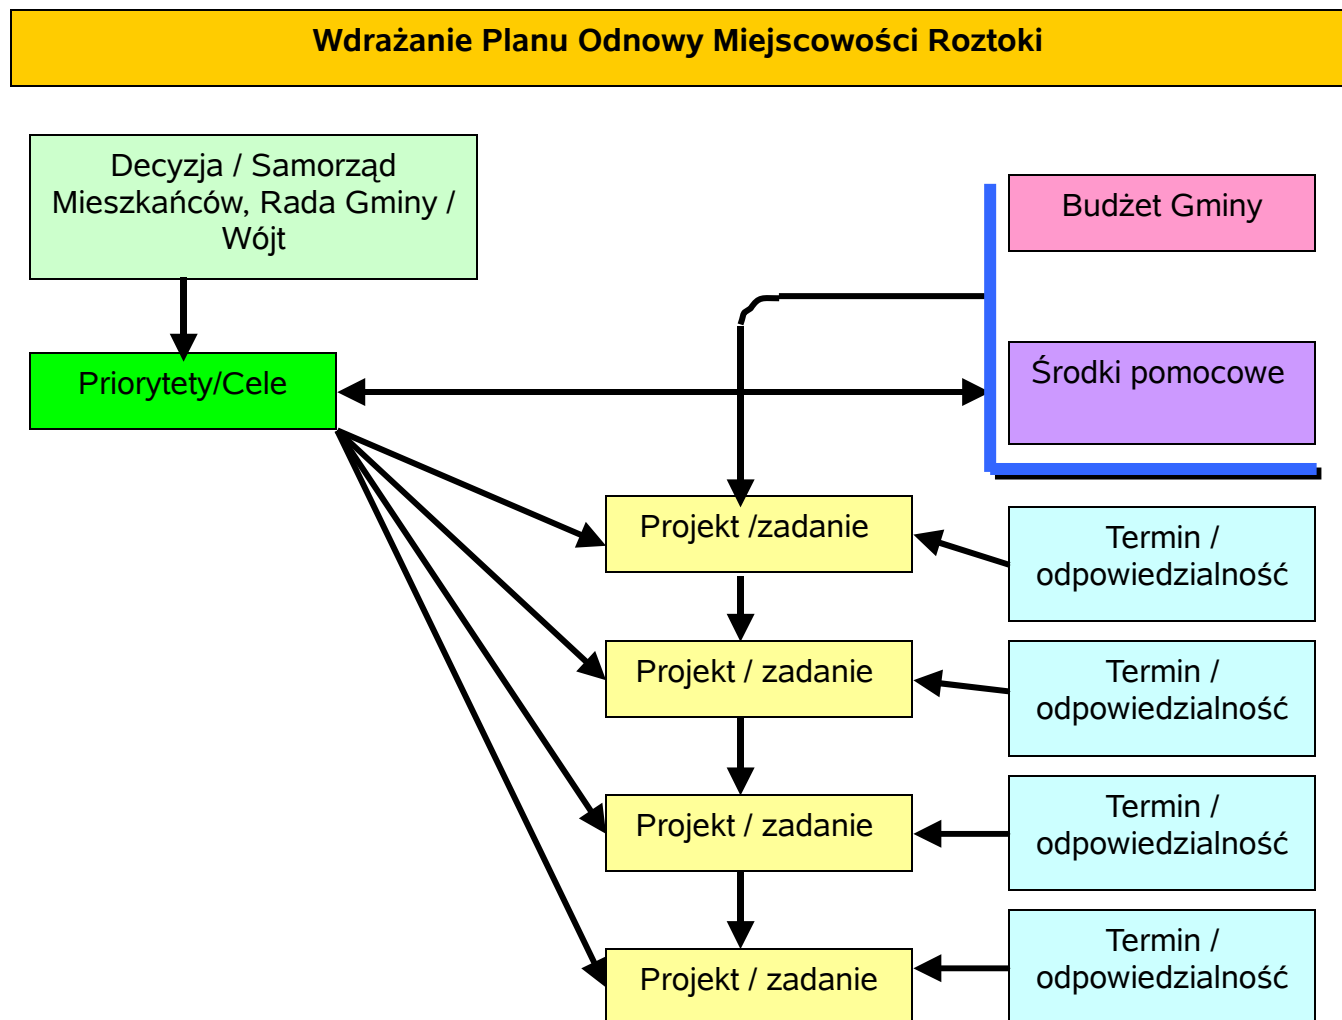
Wdrażanie Planu Odnowy Miejscowości Roztoki

Decyzja / Samorząd Mieszkańców, Rada Gminy / Wójt

Budżet Gminy

Priorytety/Cele

Środki pomocowe

Projekt /zadanie

Termin / odpowiedzialność

Projekt / zadanie

Termin / odpowiedzialność

Projekt / zadanie

Termin / odpowiedzialność

Projekt / zadanie

Termin / odpowiedzialność